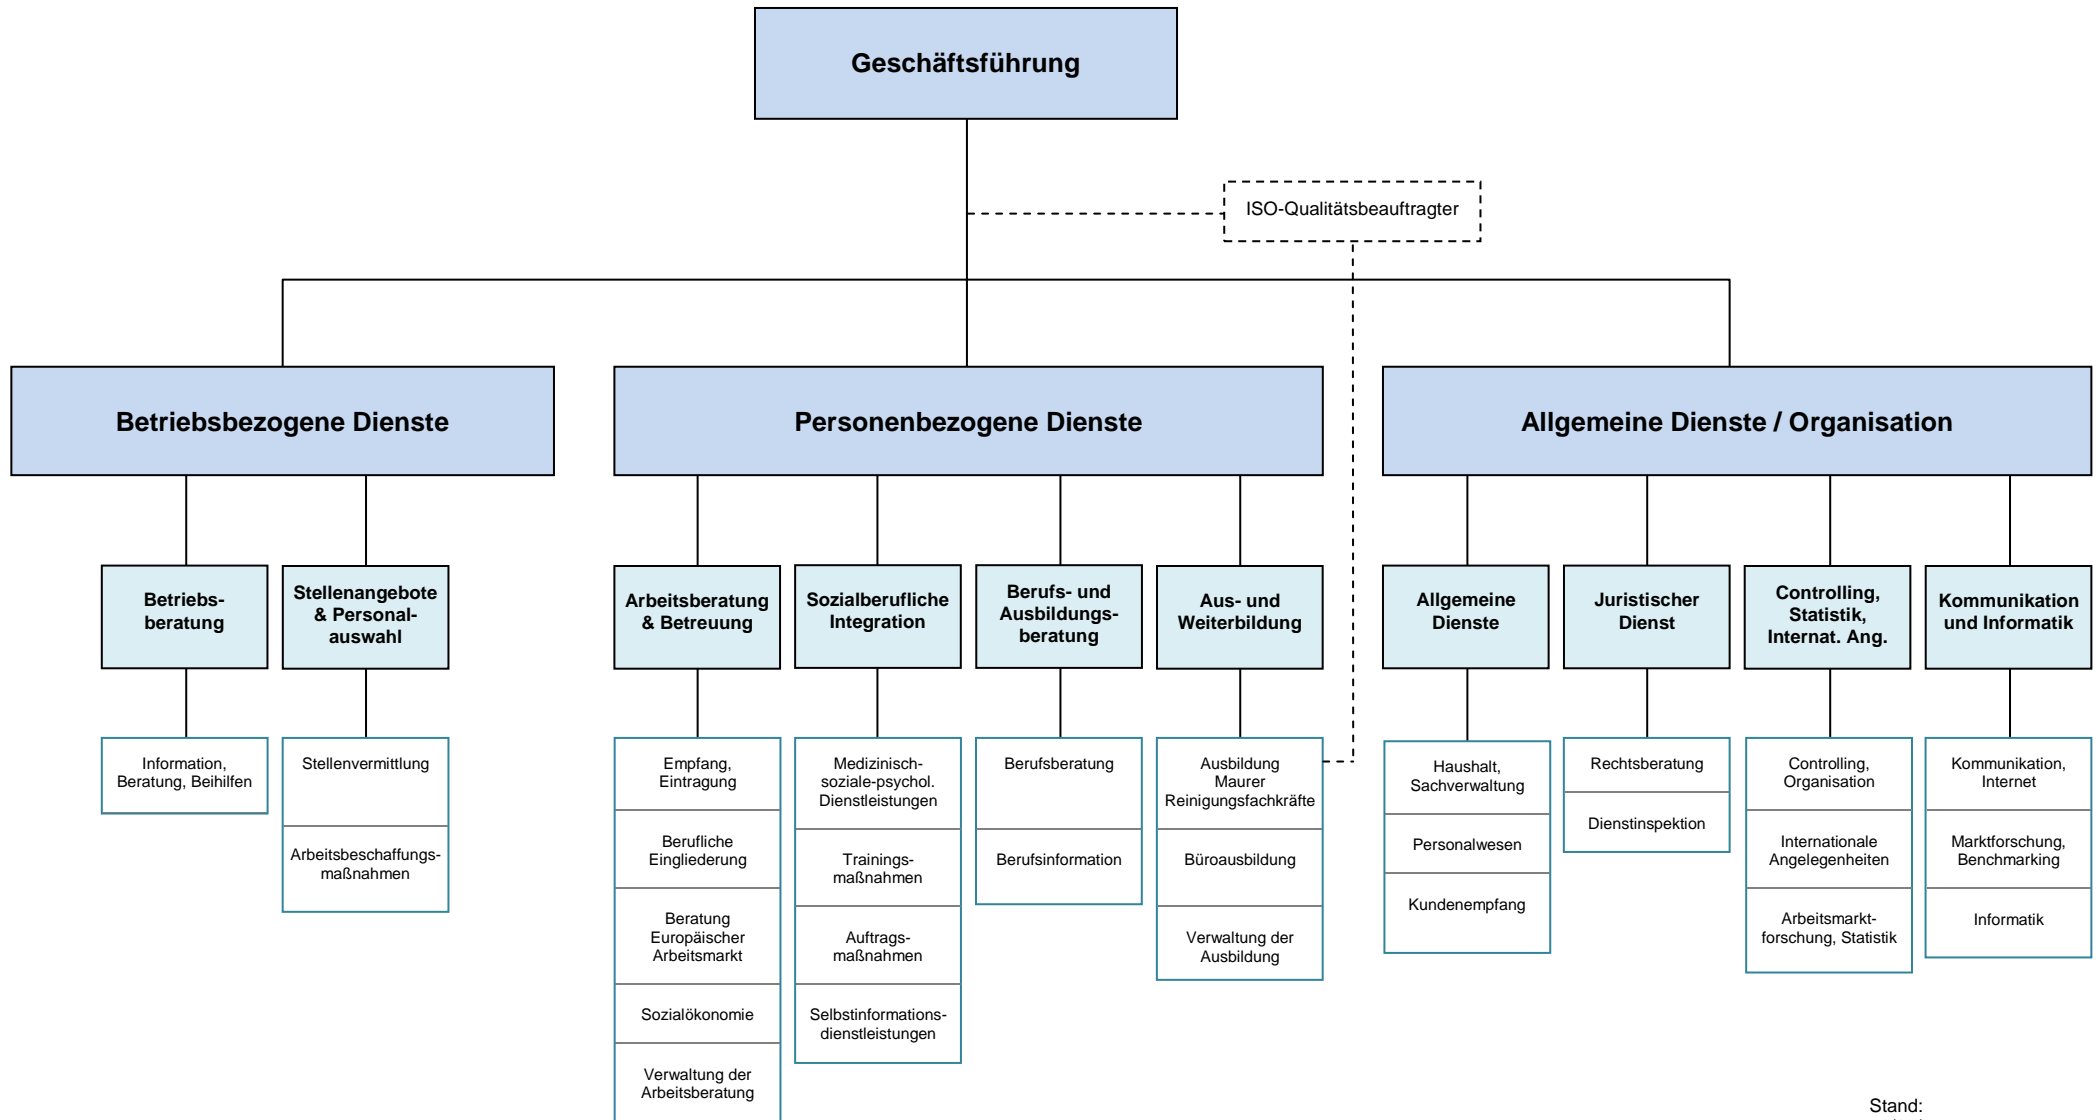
Geschäftsführung

ISO-Qualitätsbeauftragter

Betriebsbezogene Dienste

Personenbezogene Dienste

Allgemeine Dienste / Organisation

Betriebsberatung

Information, Beratung, Beihilfen

Stellenangebote & Personalauswahl

Stellenvermittlung

Arbeitsbeschaffungsmaßnahmen

Arbeitsberatung & Betreuung

Empfang, Eintragung

Berufliche Eingliederung

Beratung Europäischer Arbeitsmarkt

Sozialökonomie

Verwaltung der Arbeitsberatung

Sozialberufliche Integration

Medizinisch-soziale-psychol. Dienstleistungen

Trainingsmaßnahmen

Auftragsmaßnahmen

Selbstinformationsdienstleistungen

Berufs- und Ausbildungsberatung

Berufsberatung

Berufsinformation

Aus- und Weiterbildung

Ausbildung Maurer Reinigungsfachkräfte

Büroausbildung

Verwaltung der Ausbildung

Allgemeine Dienste

Haushalt, Sachverwaltung

Personalwesen

Kundenempfang

Juristischer Dienst

Rechtsberatung

Dienstinspektion

Controlling, Statistik, Internat. Ang.

Controlling, Organisation

Internationale Angelegenheiten

Arbeitsmarktforschung, Statistik

Kommunikation und Informatik

Kommunikation, Internet

Marktforschung, Benchmarking

Informatik

Stand: